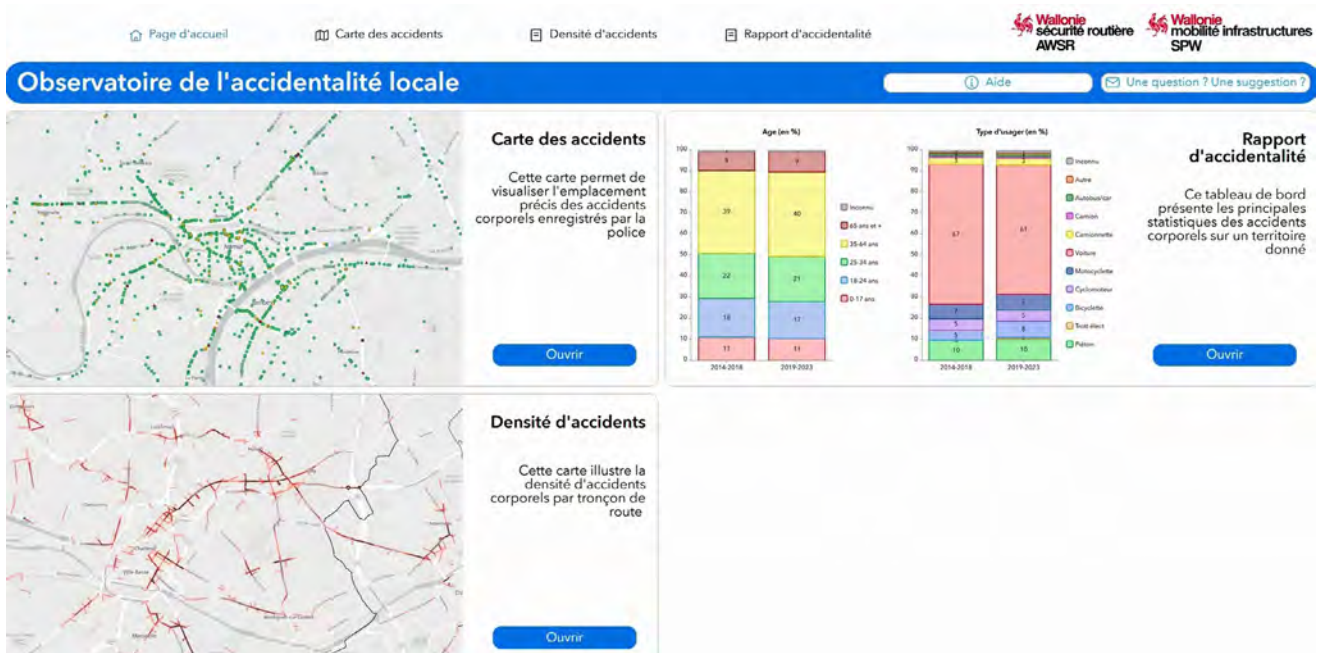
Page d'accueil Carte des accidents Densité d'accidents Rapport d'accidentalité

Wallonie sécurité routière AWSR

Wallonie mobilité infrastructures SPW

Observatoire de l'accidentalité locale

Aide

Une question ? Une suggestion ?

Carte des accidents

Cette carte permet de visualiser l'emplacement précis des accidents corporels enregistrés par la police

Ouvrir

Age (en %)

| | 2014-2018 | 2019-2023 |
|---|---|---|
| 65 ans et + | 9 | 9 |
| 35-64 ans | 39 | 40 |
| 25-34 ans | 22 | 21 |
| 18-24 ans | 18 | 17 |
| 0-17 ans | 11 | 11 |

Inconnu
65 ans et +
35-64 ans
25-34 ans
18-24 ans
0-17 ans

Type d'usager (en %)

| | 2014-2018 | 2019-2023 |
|---|---|---|
| Camionnette | 3 | 3 |
| Voiture | 67 | 61 |
| Motocyclette | 7 | 7 |
| Cyclomoteur | 5 | 5 |
| Bicyclette | 3 | 8 |
| Piéton | 10 | 10 |

Inconnu
Autre
Autobus/car
Camion
Camionnette
Voiture
Motocyclette
Cyclomoteur
Bicyclette
Trott élect
Piéton

Rapport d'accidentalité

Ce tableau de bord présente les principales statistiques des accidents corporels sur un territoire donné

Ouvrir

Densité d'accidents

Cette carte illustre la densité d'accidents corporels par tronçon de route

Ouvrir